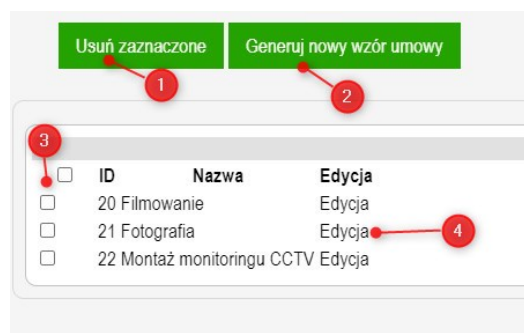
Usuń zaznaczone
Generuj nowy wzór umowy
1
2
3

| | ID | Nazwa | Edycja |
|---|---|---|---|
| ☐ | 20 | Filmowanie | Edycja |
| ☐ | 21 | Fotografia | Edycja |
| ☐ | 22 | Montaż monitoringu CCTV | Edycja |

4